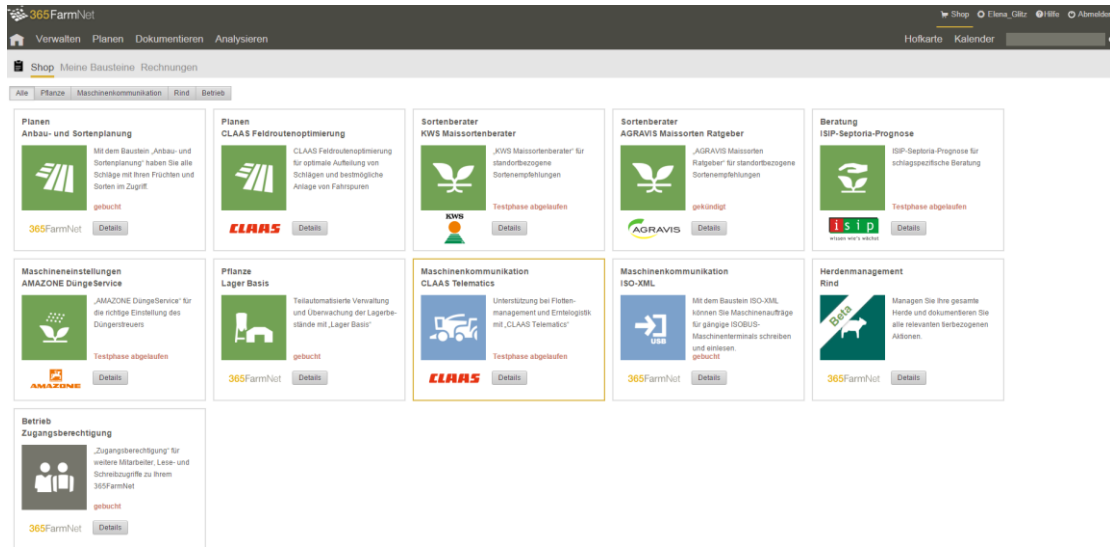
365FarmNet

Shop Elena_Glitz Hilfe Abmelden

Verwalten Planen Dokumentieren Analysieren

Hofkarte Kalender

Shop Meine Bausteine Rechnungen

Alle Pflanze Maschinenkommunikation Rind Betrieb

Planen
Anbau- und Sortenplanung
Mit dem Baustein „Anbau- und Sortenplanung“ haben Sie alle Schläge mit Ihren Früchten und Sorten im Zugriff.
gebucht
365FarmNet Details

Planen
CLAAS Feldroutenoptimierung
CLAAS Feldroutenoptimierung für optimale Aufteilung von Schlägen und bestmögliche Anlage von Fahrspuren
CLAAS Details

Sortenberater
KWS Maissortenberater
„KWS Maissortenberater“ für standortbezogene Sortenempfehlungen
Testphase abgelaufen
KWS Details

Sortenberater
AGRAVIS Maissorten Ratgeber
„AGRAVIS Maissorten Ratgeber“ für standortbezogene Sortenempfehlungen
gekündigt
AGRAVIS Details

Beratung
ISIP-Septoria-Prognose
ISIP-Septoria-Prognose für schlagspezifische Beratung
Testphase abgelaufen
isip wissen was's wächst Details

Maschineneinstellungen
AMAZONE DüngeService
„AMAZONE DüngeService“ für die richtige Einstellung des Düngerstreuers
Testphase abgelaufen
AMAZONE Details

Pflanze
Lager Basis
Teilautomatisierte Verwaltung und Überwachung der Lagerbestände mit „Lager Basis“
gebucht
365FarmNet Details

Maschinenkommunikation
CLAAS Telematics
Unterstützung bei Flottenmanagement und Erntelogistik mit „CLAAS Telematics“
Testphase abgelaufen
CLAAS Details

Maschinenkommunikation
ISO-XML
Mit dem Baustein ISO-XML können Sie Maschinenaufträge für gängige ISOBUS-Maschinenterminals schreiben und einlesen.
gebucht
USB
365FarmNet Details

Herdenmanagement
Rind
Beta
Managen Sie Ihre gesamte Herde und dokumentieren Sie alle relevanten tierbezogenen Aktionen.
365FarmNet Details

Betrieb
Zugangsberechtigung
„Zugangsberechtigung“ für weitere Mitarbeiter, Lese- und Schreibzugriffe zu Ihrem 365FarmNet
gebucht
365FarmNet Details